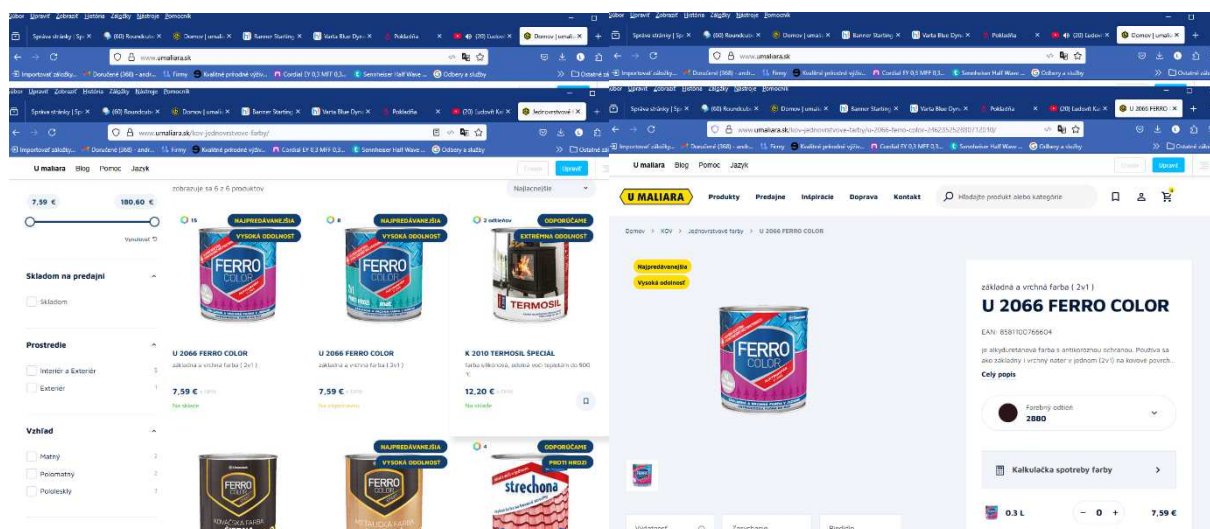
Súbor Upraviť Zobraziť História Záložky Nástroje Pomocník

Správa stránky | Sp × (60) Roundcub × Domov | umali × Banner Starting × Varta Blue Dyn × Pokladňa × (20) Ľudové × Domov | umali ×

www.umaliara.sk

Importovať záložky... Doručené (368) - andr... Firmy Kvalitné prírodné výživ... Cordial EY 0,3 MFF 0,3... Sennheiser Half Wave ... Odbery a služby Ostatné záložky

Súbor Upraviť Zobraziť História Záložky Nástroje Pomocník

Správa stránky | Sp × (60) Roundcub × Domov | umali × Banner Starting × Varta Blue Dyn × Pokladňa × (20) Ľudové Kr × Jednovstvové ×

www.umaliara.sk/kov-jednovrstvove-farby/

Importovať záložky... Doručené (368) - andr... Firmy Kvalitné prírodné výživ... Cordial EY 0,3 MFF 0,3... Sennheiser Half Wave ... Odbery a služby Ostatné záložky

U maliara Blog Pomoc Jazyk

zobrazuje sa 6 z 6 produktov

Najlacnejšie

7,59 € 180,60 €

Vynulovať

Skladom na predajni

Skladom

Prostredie

Interiér a Exteriér 3

Exteriér 1

Vzhľad

Matný 2

Polomatný 2

Pololesklý 2

15 NAJPREDÁVANEJŠIA VYSOKÁ ODOLNOSŤ

8 NAJPREDÁVANEJŠIA VYSOKÁ ODOLNOSŤ

2 odtieňov ODPORÚČAME EXTRÉMNA ODOLNOSŤ

U 2066 FERRO COLOR
základná a vrchná farba ( 2v1 )
7,59 €
Na sklade

U 2066 FERRO COLOR
základná a vrchná farba ( 2v1 )
7,59 €
Na objednávku

K 2010 TERMOSIL ŠPECIÁL
farba silikónová, odolná voči teplotám do 600 °C
12,20 €
Na sklade

NAJPREDÁVANEJŠIA VYSOKÁ ODOLNOSŤ

4 ODPORÚČAME PROTI HRDZI

FERRO COLOR
FERRO COLOR
TERMOSIL
strechona

Súbor Upraviť Zobraziť História Záložky Nástroje Pomocník

Správa stránky | Sp × (60) Roundcub × Domov | umali × Banner Starting × Varta Blue Dyn × Pokladňa × (20) Ľudové × Domov | umali ×

www.umaliara.sk

Správa stránky | Sp × (60) Roundcub × Domov | umali × Banner Starting × Varta Blue Dyn × Pokladňa × (20) Ľudové Kr × U 2066 FERRO ×

www.umaliara.sk/kov-jednovrstvove-farby/u-2066-ferro-color-2880/

U maliara Blog Pomoc Jazyk

U MALIARA Produkty Predajne Inšpirácie Doprava Kontakt Hľadajte produkt alebo kategórie

Domov > KOV > Jednovrstvové farby > U 2066 FERRO COLOR

Najpredávanejšia
Vysoká odolnosť

základná a vrchná farba ( 2v1 )

U 2066 FERRO COLOR

EAN: 8581100766604

je alkydúretanová farba s antikoróznou ochranou. Používa sa ako základný i vrchný náter v jednom (2v1) na kovové povrch...

Celý popis

Farebný odtieň
2880

Kalkulačka spotreby farby

0,3 L 0 7,59 €

Vlastnosti Zaručenie Riedidlo